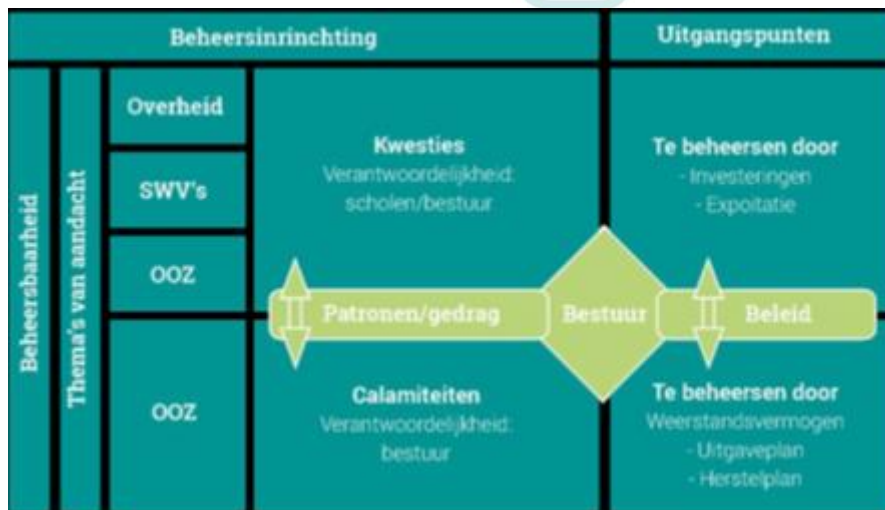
Beheersinrinchting

Uitgangspunten

Beheersbaarheid

Thema's van aandacht

Overheid

SWV's

OOZ

OOZ

Kwesties
Verantwoordelijkheid: scholen/bestuur

Te beheersen door
- Investeringen
- Expoitatie

Patronen/gedrag

Bestuur

Beleid

Calamiteiten
Verantwoordelijkheid: bestuur

Te beheersen door
Weerstandsvermogen
- Uitgaveplan
- Herstelplan